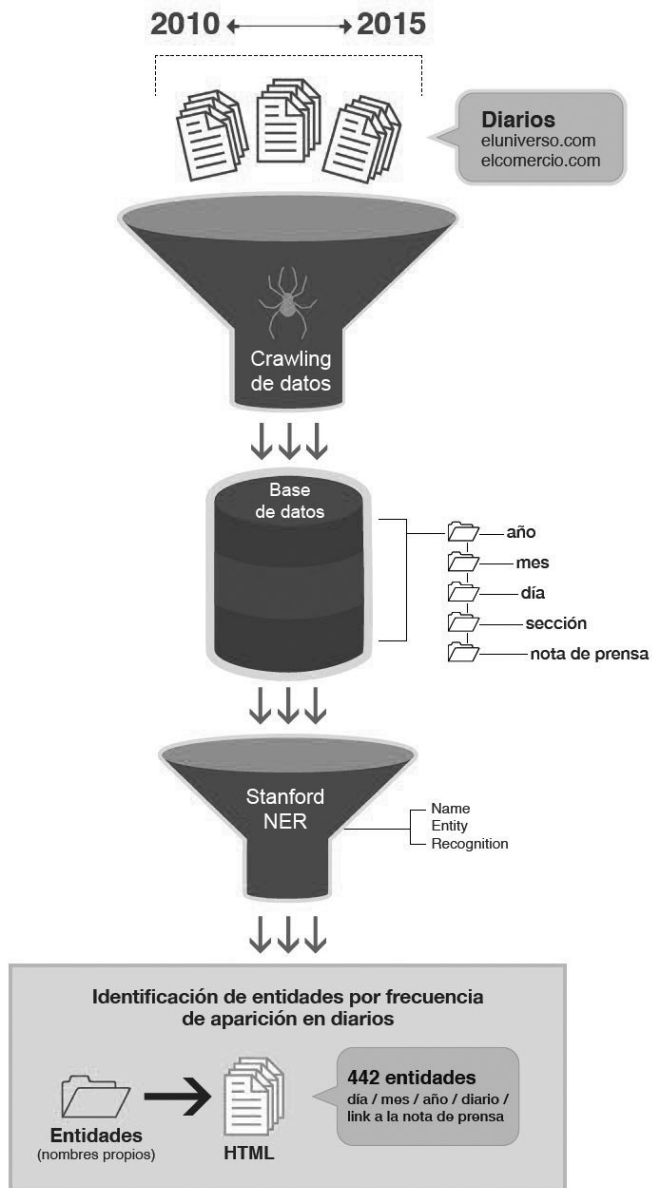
2010 ⟷ 2015

Diarios
eluniverso.com
elcomercio.com

Crawling de datos

Base de datos

año
mes
día
sección
nota de prensa

Stanford NER

Name
Entity
Recognition

Identificación de entidades por frecuencia de aparición en diarios

Entidades
(nombres propios)

HTML

442 entidades
día / mes / año / diario / link a la nota de prensa